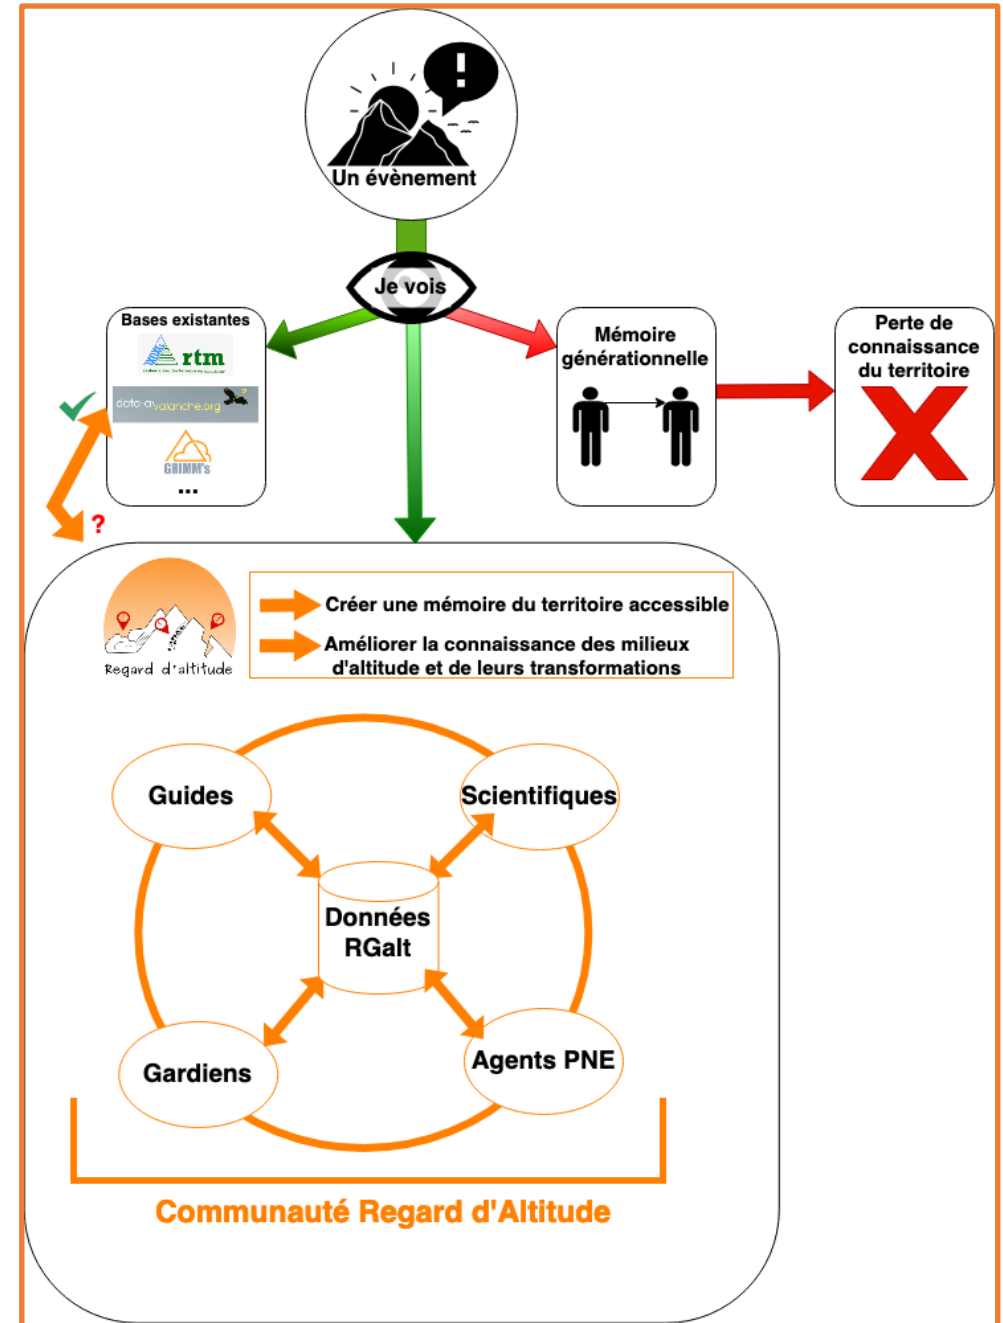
Un évènement

Je vois

Bases existantes

rtm

data-avalanche.org

GRIMM's

...

?

Mémoire générationnelle

Perte de connaissance du territoire

Regard d'altitude

Créer une mémoire du territoire accessible

Améliorer la connaissance des milieux d'altitude et de leurs transformations

Guides

Scientifiques

Données RGalt

Gardiens

Agents PNE

Communauté Regard d'Altitude